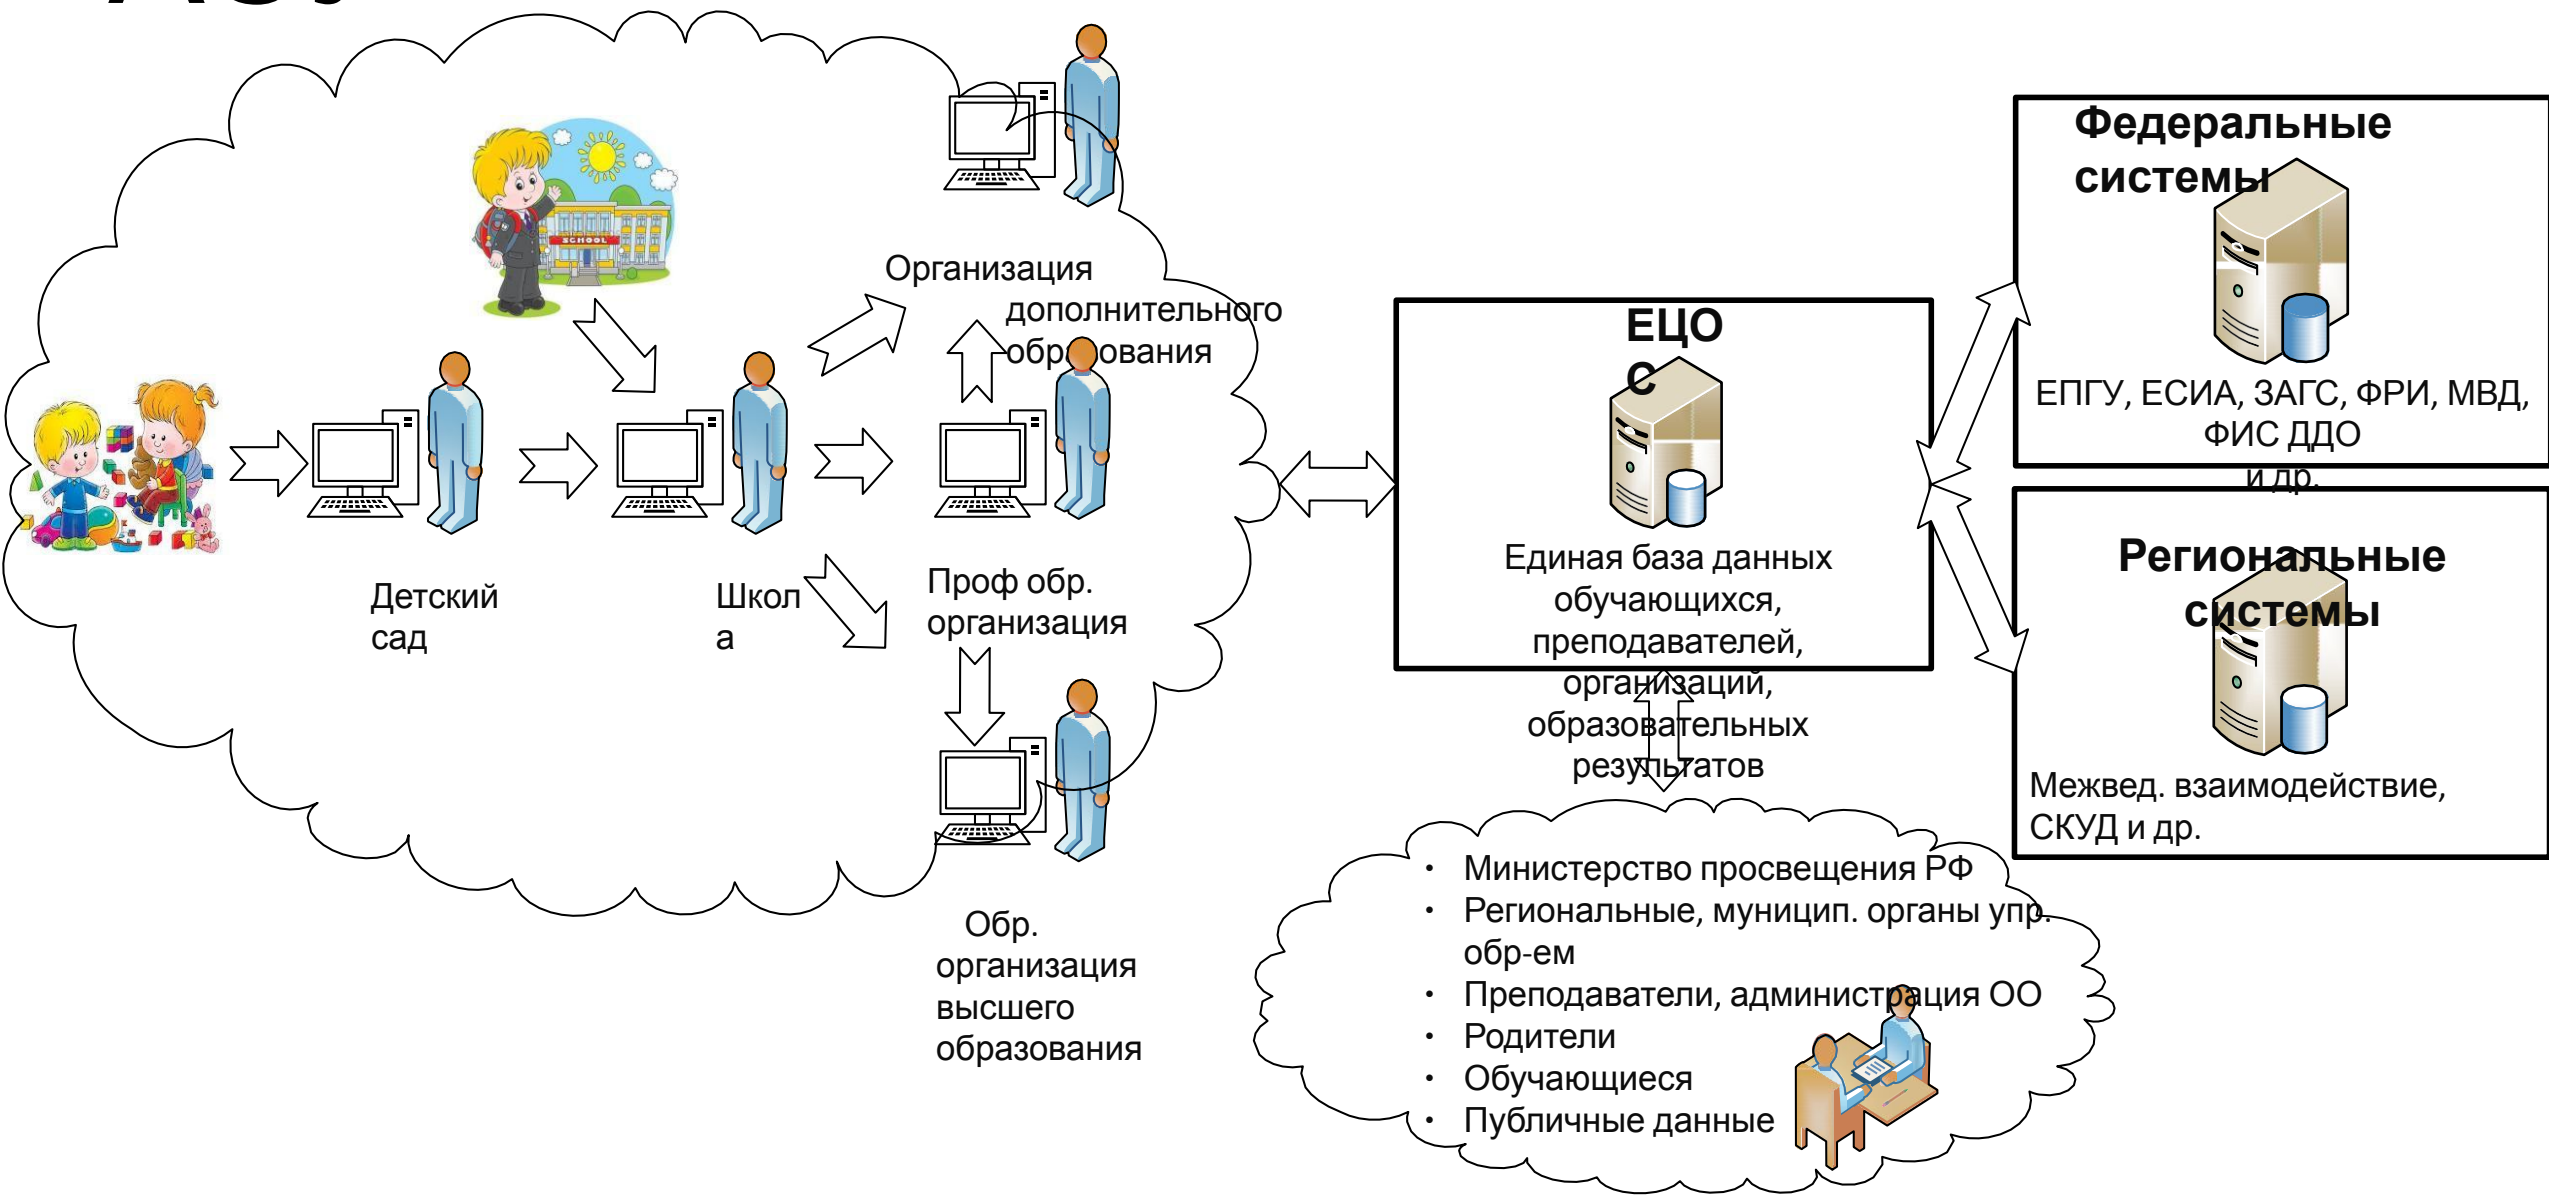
SCHOOL

Организация дополнительного образования

Детский сад

Школа

Проф обр. организация

Обр. организация высшего образования

ЕЦОС

Единая база данных обучающихся, преподавателей, организаций, образовательных результатов

Федеральные системы

ЕПГУ, ЕСИА, ЗАГС, ФРИ, МВД, ФИС ДДО и др.

Региональные системы

Межвед. взаимодействие, СКУД и др.

- Министерство просвещения РФ
- Региональные, муницип. органы упр. обр-ем
- Преподаватели, администрация ОО
- Родители
- Обучающиеся
- Публичные данные